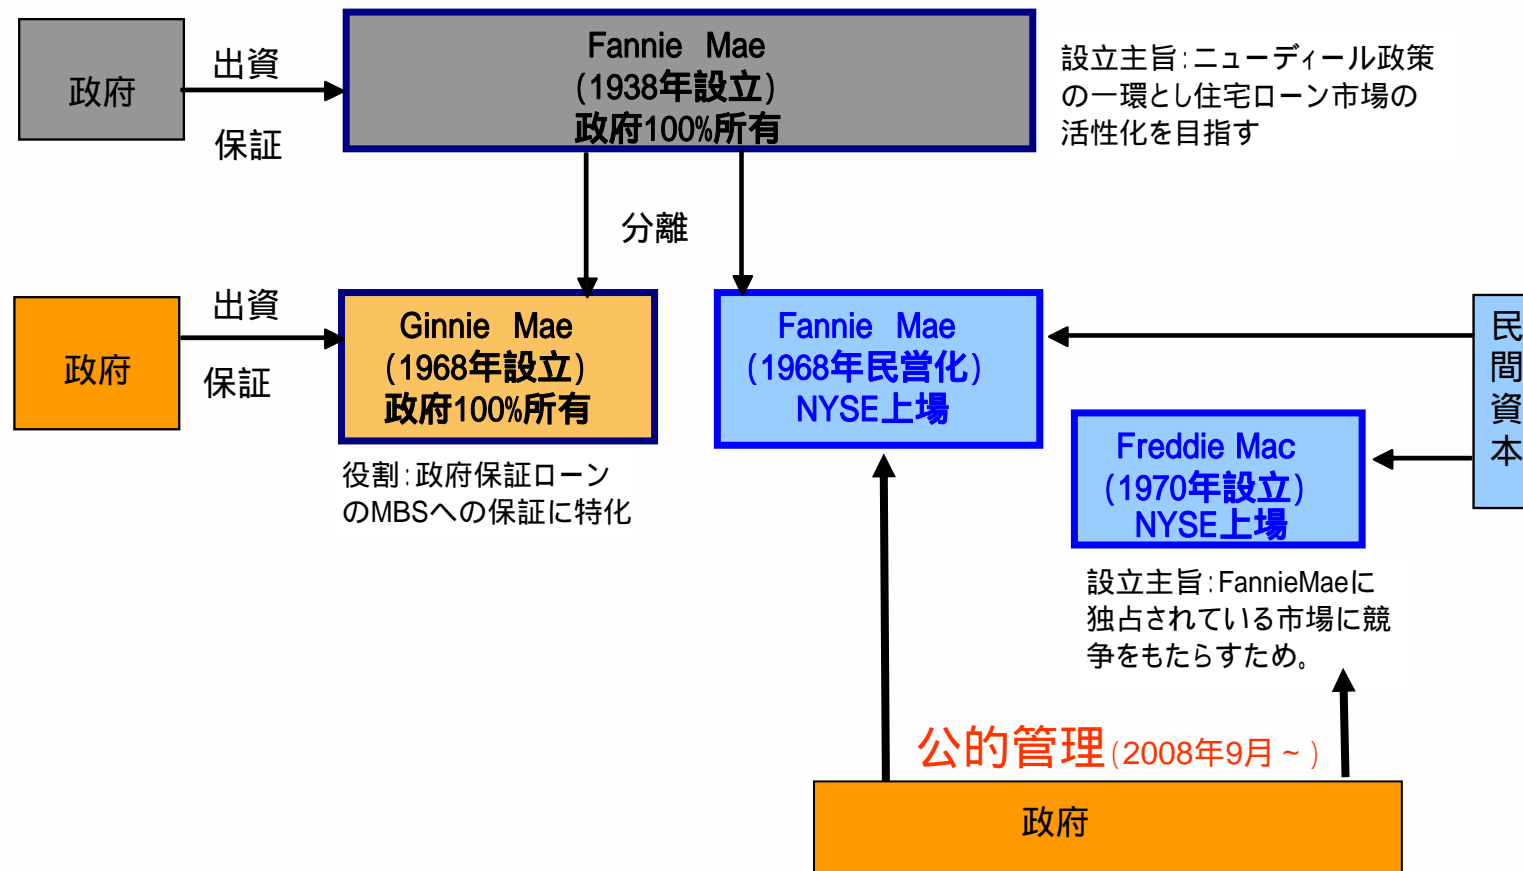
政府

出資

保証

Fannie Mae
(1938年設立)
政府100%所有

設立主旨:ニューディール政策の一環とし住宅ローン市場の活性化を目指す

分離

政府

出資

保証

Ginnie Mae
(1968年設立)
政府100%所有

役割:政府保証ローンのMBSへの保証に特化

Fannie Mae
(1968年民営化)
NYSE上場

民間資本

Freddie Mac
(1970年設立)
NYSE上場

設立主旨:FannieMaeに独占されている市場に競争をもたらすため。

公的管理(2008年9月~)

政府